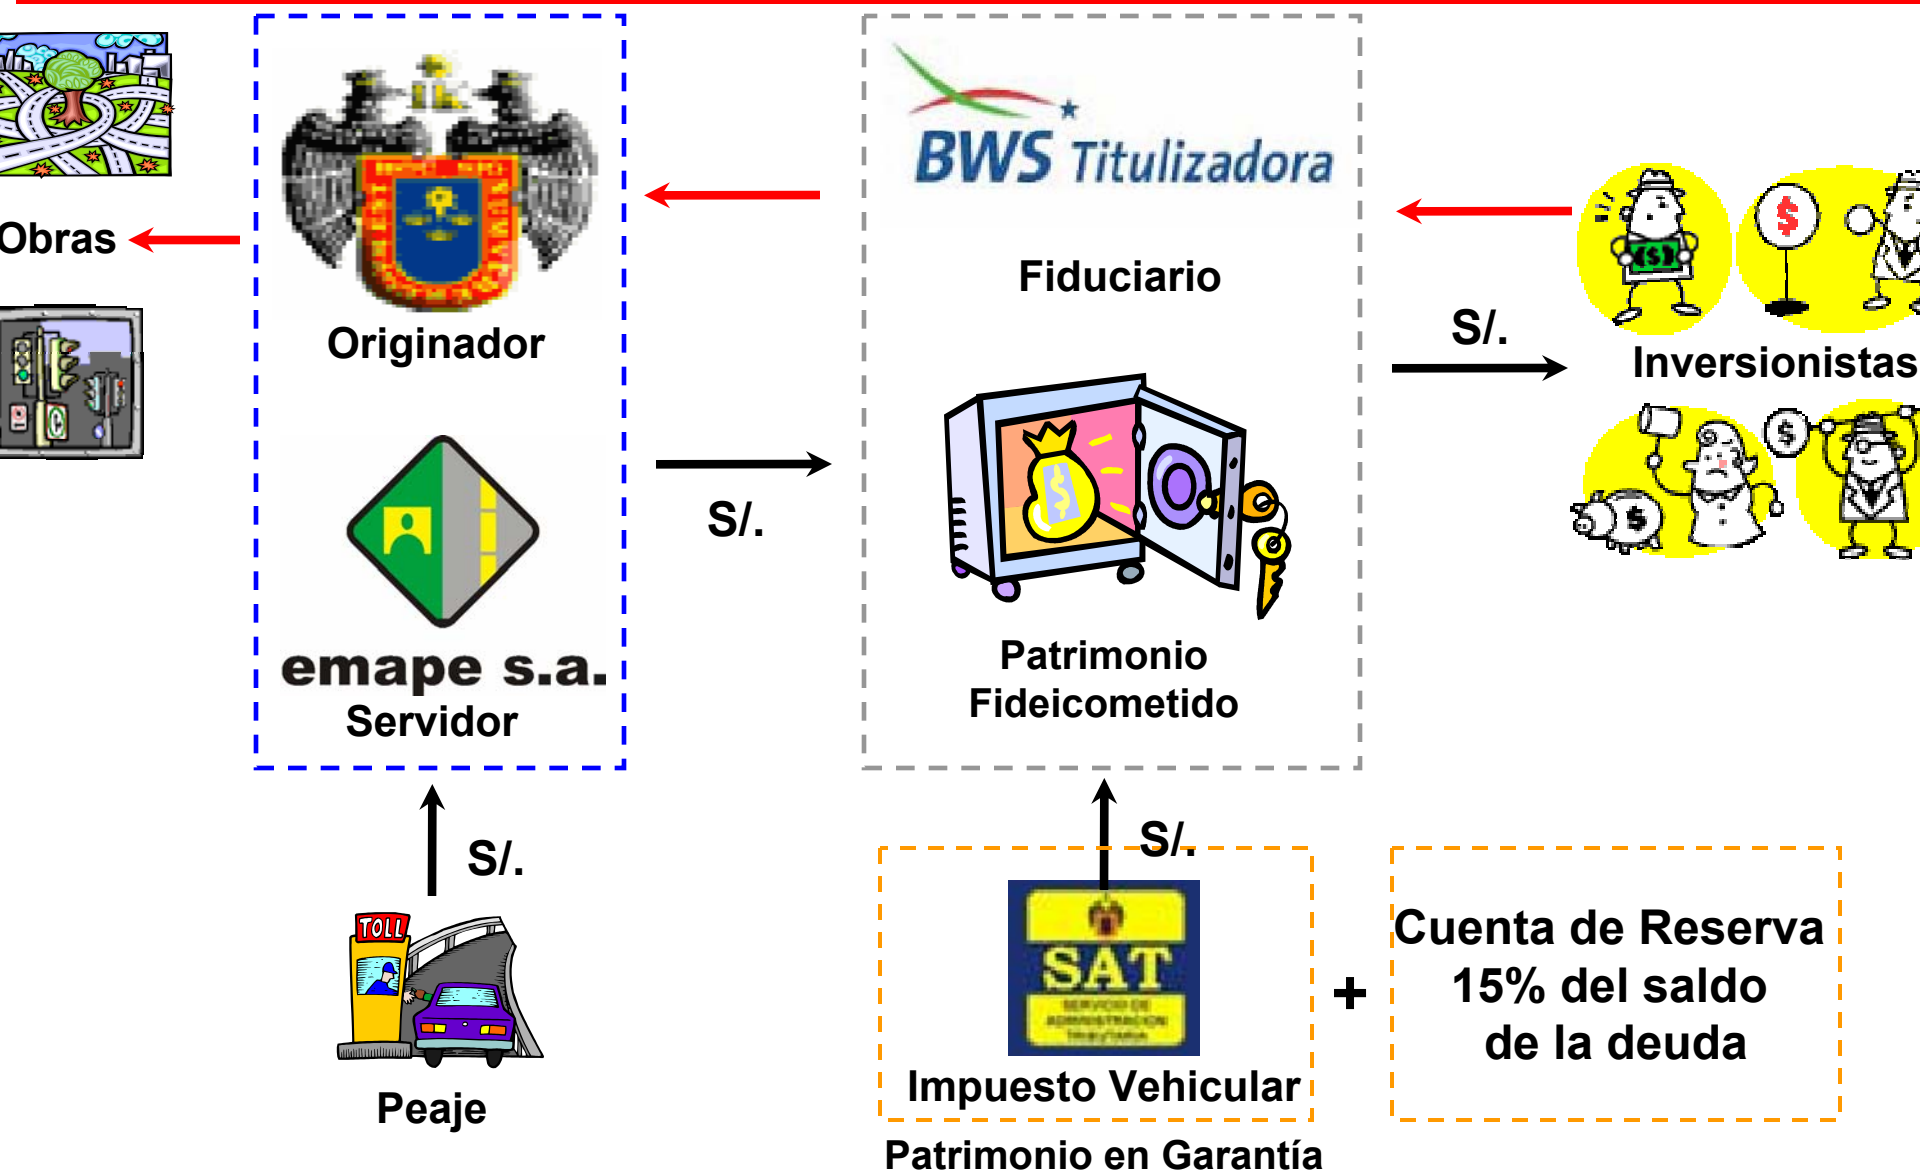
Obras

Originador

emape s.a.
Servidor

S/.

S/.

TOLL

Peaje

BWS Titulizadora

Fiduciario

Patrimonio Fideicometido

S/.

Inversionistas

S/.

SAT
SERVICIO DE ADMINISTRACION TRIBUTARIA

Impuesto Vehicular

+

Cuenta de Reserva
15% del saldo
de la deuda

Patrimonio en Garantía